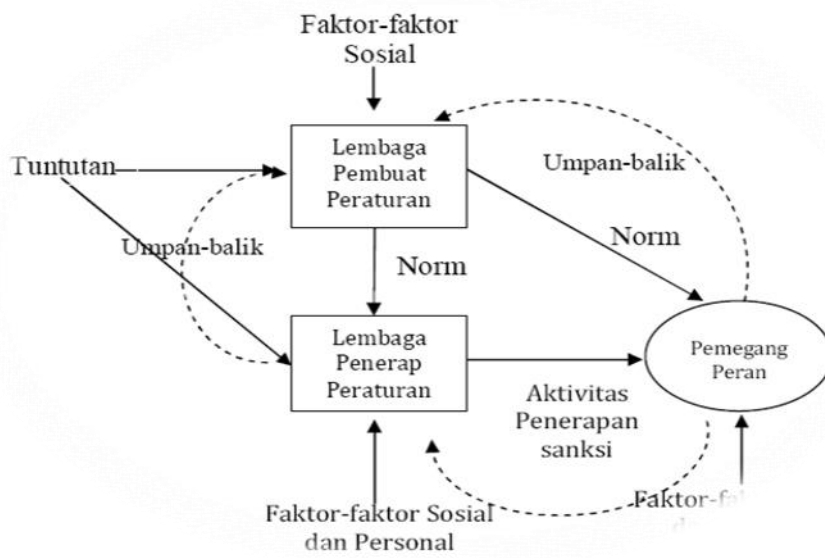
Faktor-faktor Sosial

Tuntutan

Lembaga Pembuat Peraturan

Umpan-balik

Norm

Umpan-balik

Norm

Lembaga Penerap Peraturan

Pemegang Peran

Aktivitas Penerapan sanksi

Faktor-faktor Sosial dan Personal

Faktor-fa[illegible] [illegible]